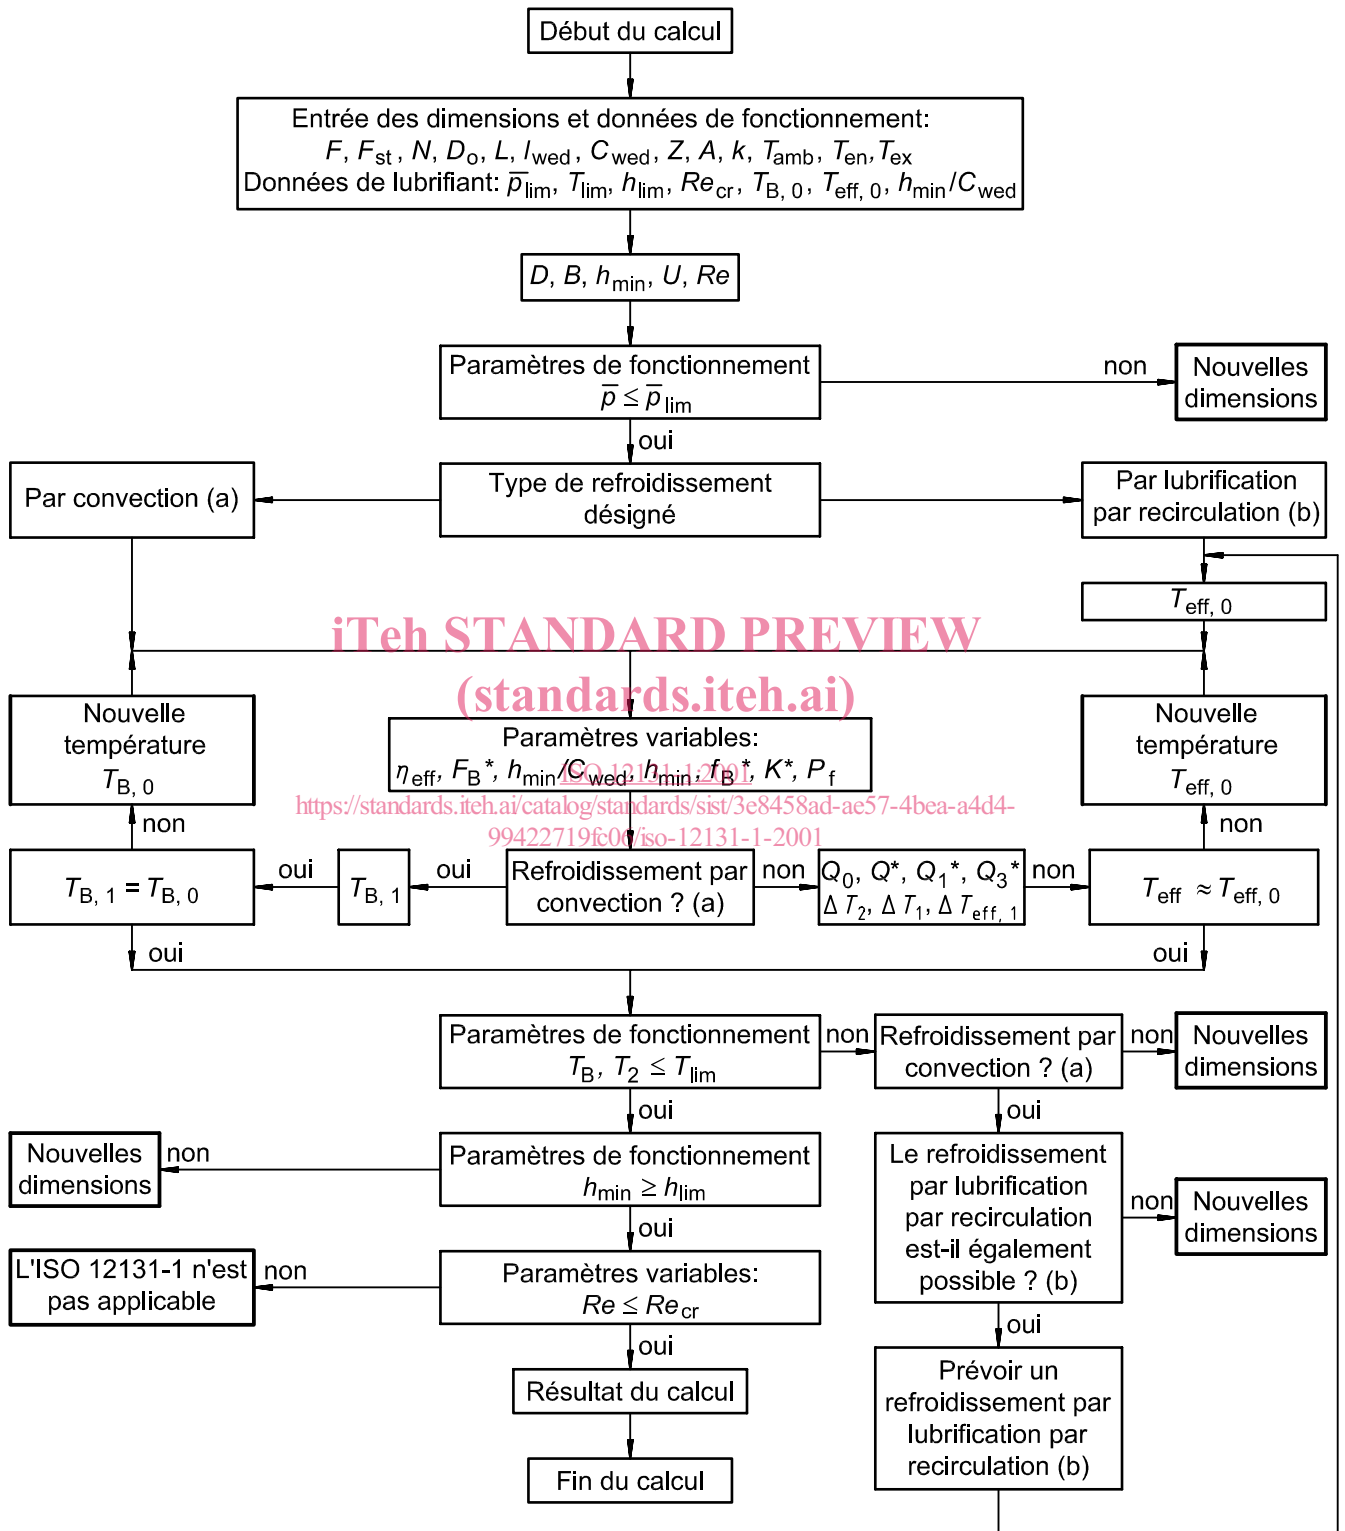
Début du calcul

Entrée des dimensions et données de fonctionnement:
$F$, $F_{st}$, $N$, $D_o$, $L$, $l_{wed}$, $C_{wed}$, $Z$, $A$, $k$, $T_{amb}$, $T_{en}$, $T_{ex}$
Données de lubrifiant: $\bar{p}_{lim}$, $T_{lim}$, $h_{lim}$, $Re_{cr}$, $T_{B,0}$, $T_{eff,0}$, $h_{min}/C_{wed}$

$D$, $B$, $h_{min}$, $U$, $Re$

Paramètres de fonctionnement
$\bar{p} \leq \bar{p}_{lim}$

non

Nouvelles dimensions

oui

Par convection (a)

Type de refroidissement désigné

Par lubrification par recirculation (b)

$T_{eff,0}$

iTeh STANDARD PREVIEW
(standards.iteh.ai)

Nouvelle température
$T_{B,0}$

Paramètres variables:
$\eta_{eff}$, $F_B^*$, $h_{min}/C_{wed}$, $h_{min}$, $f_B^*$, $K^*$, $P_f$

ISO 12131-1:2001
https://standards.iteh.ai/catalog/standards/sist/3e8458ad-ae57-4bea-a4d4-99422719fc06/iso-12131-1-2001

Nouvelle température
$T_{eff,0}$

non

non

$T_{B,1} = T_{B,0}$

oui

$T_{B,1}$

oui

Refroidissement par convection ? (a)

non

$Q_0$, $Q^*$, $Q_1^*$, $Q_3^*$
$\Delta T_2$, $\Delta T_1$, $\Delta T_{eff,1}$

non

$T_{eff} \approx T_{eff,0}$

oui

oui

Paramètres de fonctionnement
$T_B$, $T_2 \leq T_{lim}$

non

Refroidissement par convection ? (a)

non

Nouvelles dimensions

oui

oui

Nouvelles dimensions

non

Paramètres de fonctionnement
$h_{min} \geq h_{lim}$

Le refroidissement par lubrification par recirculation est-il également possible ? (b)

non

Nouvelles dimensions

oui

L'ISO 12131-1 n'est pas applicable

non

Paramètres variables:
$Re \leq Re_{cr}$

oui

oui

Résultat du calcul

Prévoir un refroidissement par lubrification par recirculation (b)

Fin du calcul